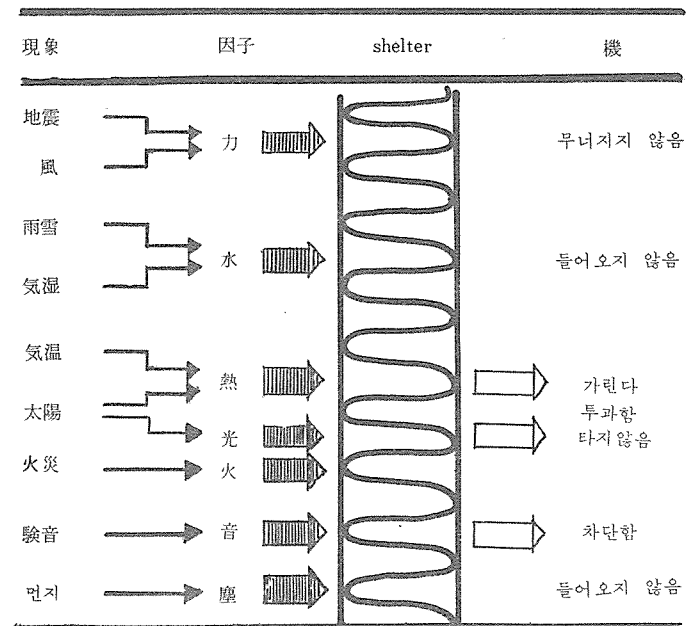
| 現象 | 因子 | shelter | 機 |
|---|---|---|---|
| 地震 風 | 力 | | 무너지지 않음 |
| 雨雪 気湿 | 水 | | 들어오지 않음 |
| 気温 太陽 | 熱 光 | | 가린다 투과함 |
| 火災 | 火 | | 타지않음 |
| 騒音 | 音 | | 차단함 |
| 먼지 | 塵 | | 들어오지 않음 |